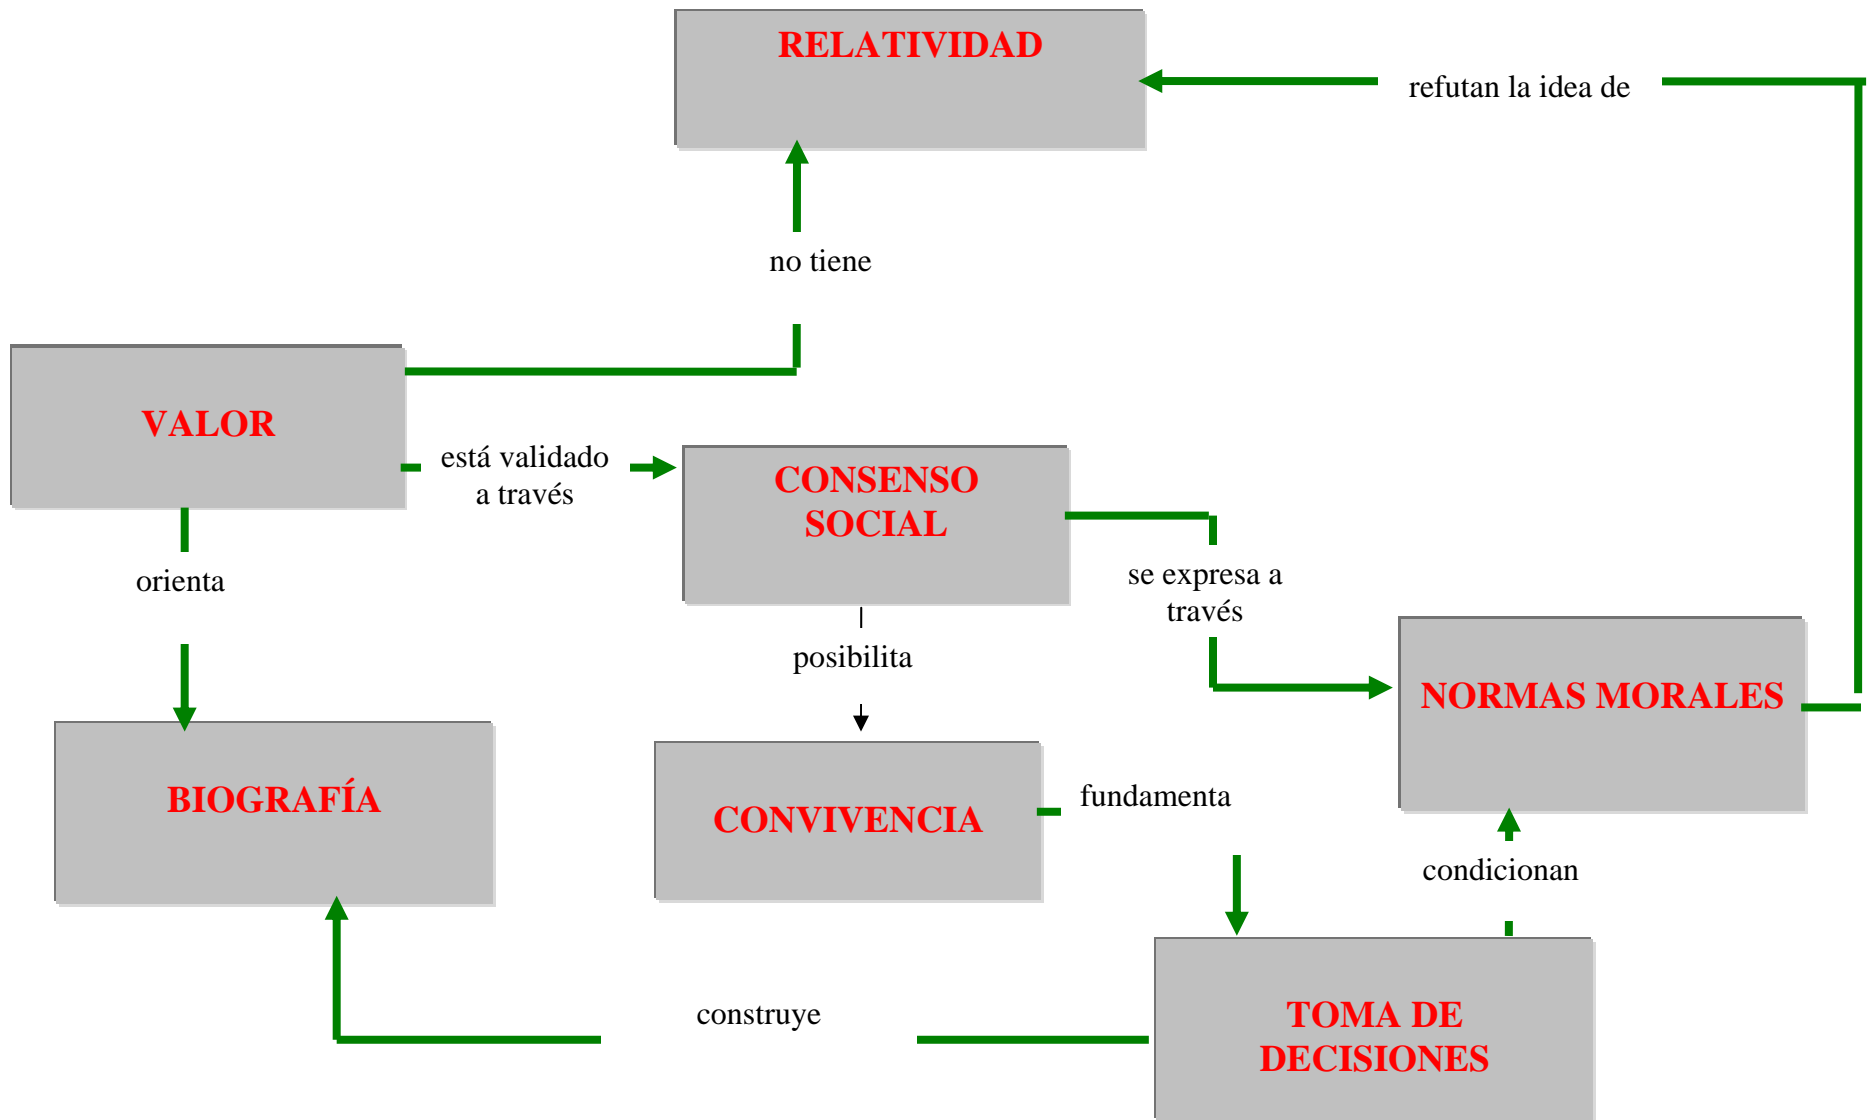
RELATIVIDAD

refutan la idea de

no tiene

VALOR

está validado a través

CONSENSO SOCIAL

orienta

se expresa a través

posibilita

NORMAS MORALES

BIOGRAFÍA

CONVIVENCIA

fundamenta

condicionan

construye

TOMA DE DECISIONES